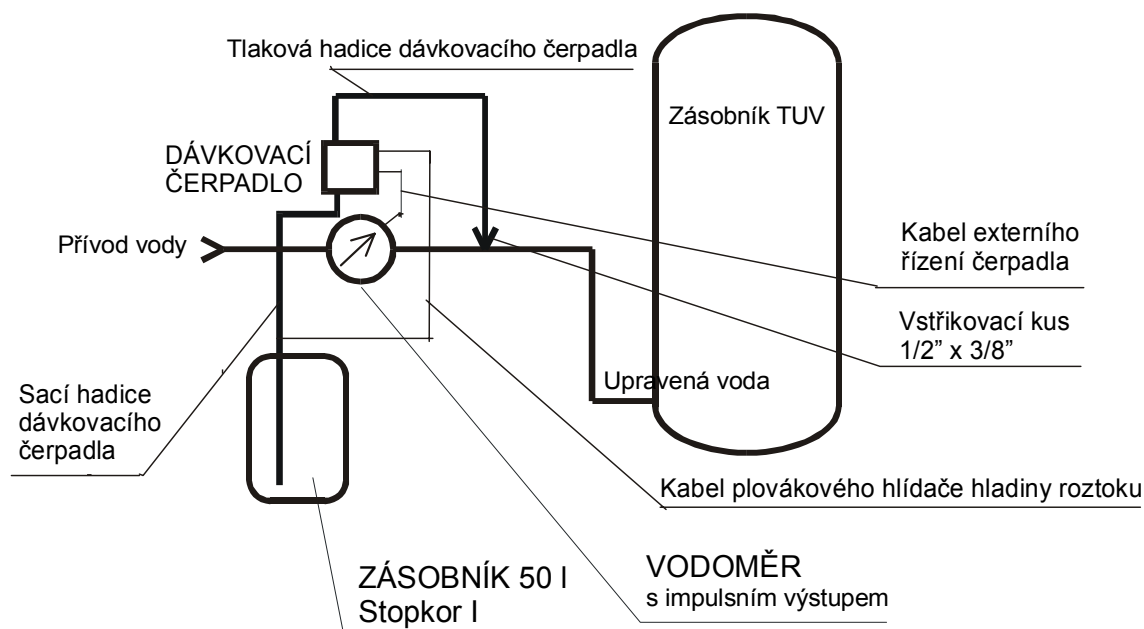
Tlaková hadice dávkovacího čerpadla

Zásobník TUV

DÁVKOVACÍ ČERPADLO

Přívod vody

Kabel externího řízení čerpadla

Vstřikovací kus 1/2" x 3/8"

Upravená voda

Sací hadice dávkovacího čerpadla

Kabel plovákového hlídače hladiny roztoku

ZÁSOBNÍK 50 l Stopkor I

VODOMĚR s impulsním výstupem